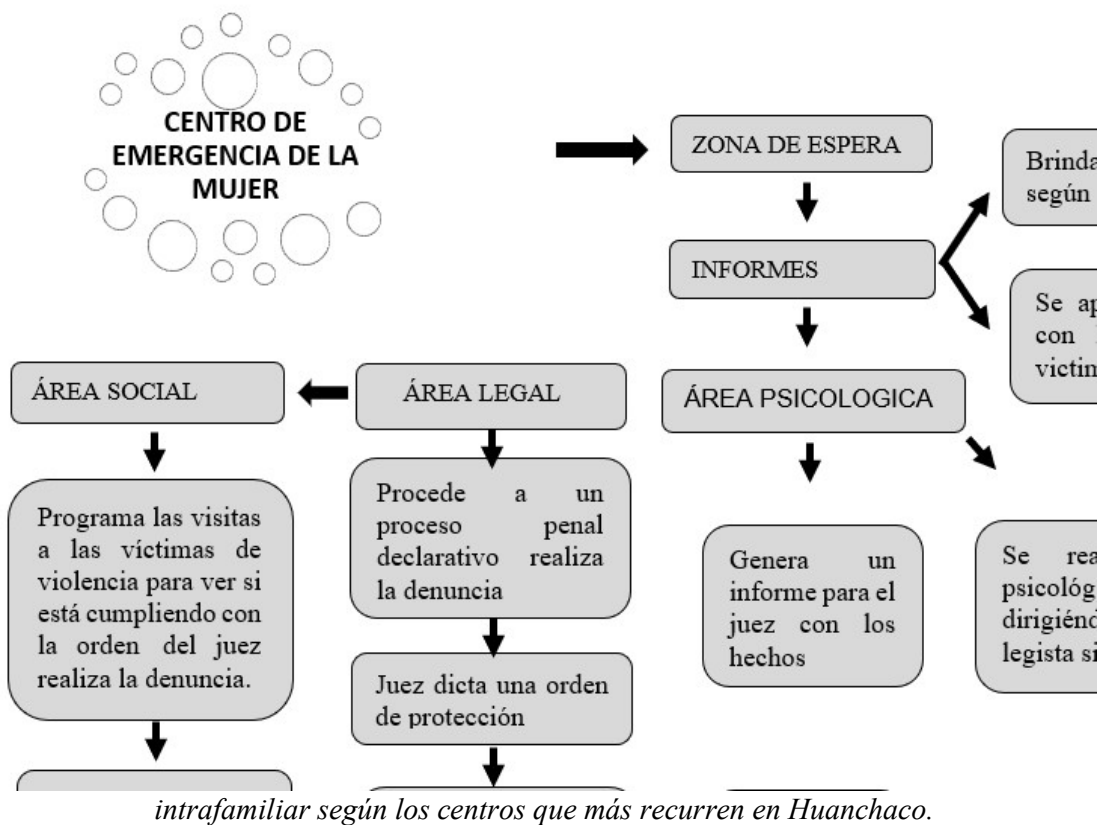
CENTRO DE EMERGENCIA DE LA MUJER

ZONA DE ESPERA

Brinda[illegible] según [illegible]

INFORMES

Se ap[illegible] con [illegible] victim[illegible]

ÁREA SOCIAL

ÁREA LEGAL

ÁREA PSICOLOGICA

Programa las visitas a las víctimas de violencia para ver si está cumpliendo con la orden del juez realiza la denuncia.

Procede a un proceso penal declarativo realiza la denuncia

Genera un informe para el juez con los hechos

Se rea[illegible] psicológ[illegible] dirigiénd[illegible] legista si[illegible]

Juez dicta una orden de protección

intrafamiliar según los centros que más recurren en Huanchaco.